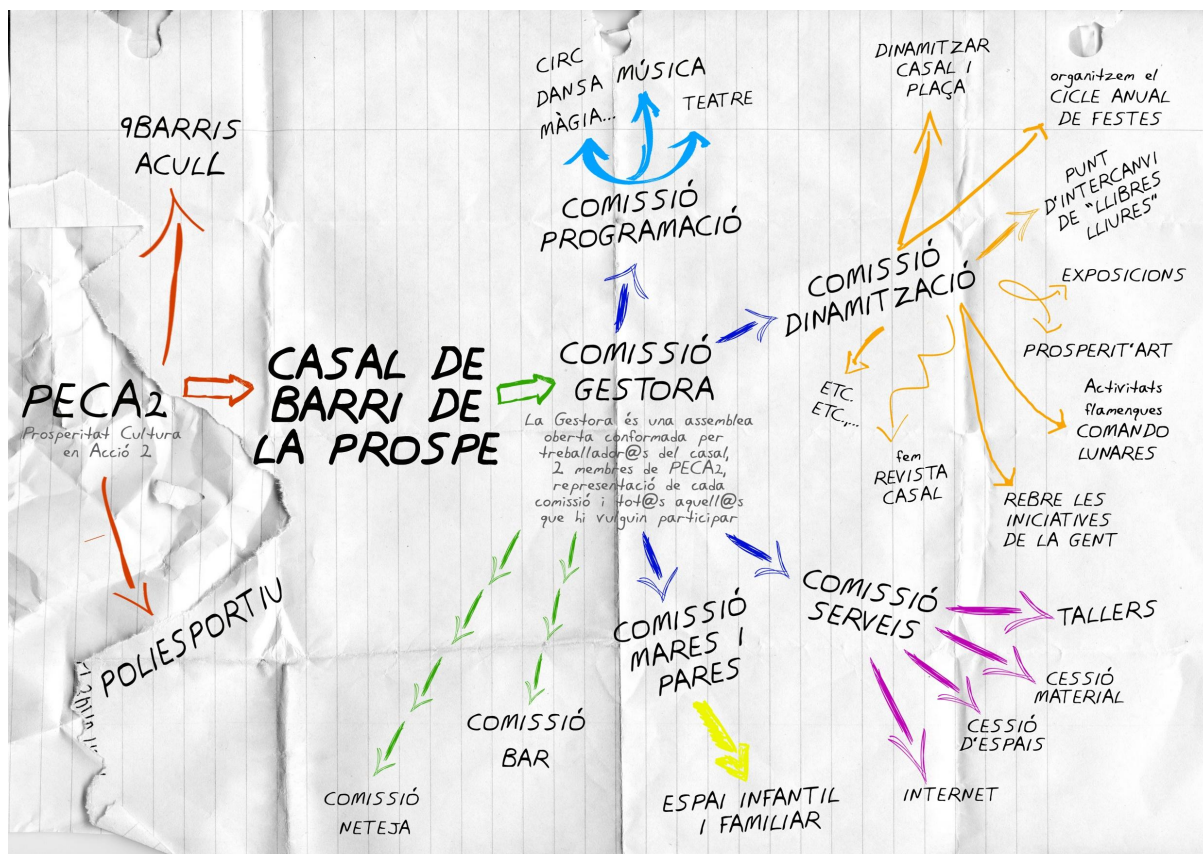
9BARRIS ACULL

PECA2
Prosperitat Cultura en Acció 2

POLIESPORTIU

CASAL DE BARRI DE LA PROSPE

CIRC
DANSA MÚSICA
MÀGIA...
TEATRE

COMISSIÓ PROGRAMACIÓ

COMISSIÓ GESTORA

La Gestora és una assemblea oberta conformada per treballador@s del casal, 2 membres de PECA2, representació de cada comissió i tot@s aquell@s que hi vulguin participar

DINAMITZAR CASAL I PLAÇA

organitzem el CICLE ANUAL DE FESTES

PUNT D'INTERCANVI DE "LLIBRES LLIURES"

COMISSIÓ DINAMITZACIÓ

EXPOSICIONS

PROSPERIT'ART

Activitats flamenques COMANDO LUNARES

ETC. ETC,...

fem REVISTA CASAL

REBRE LES INICIATIVES DE LA GENT

COMISSIÓ SERVEIS

TALLERS

CESSIÓ MATERIAL

CESSIÓ D'ESPAIS

INTERNET

COMISSIÓ MARES I PARES

ESPAI INFANTIL I FAMILIAR

COMISSIÓ BAR

COMISSIÓ NETEJA